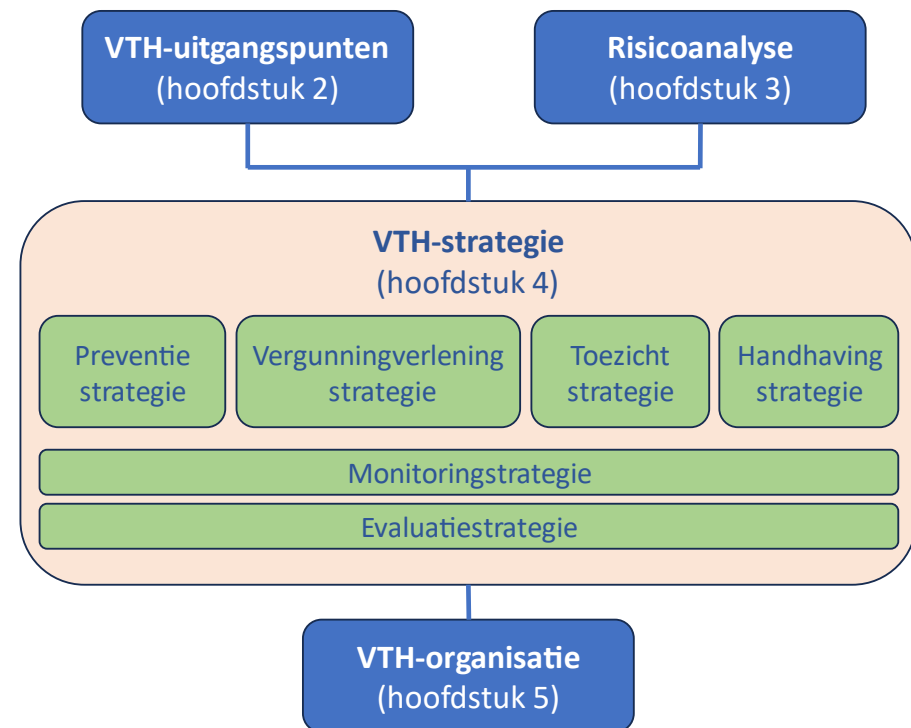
VTH-uitgangspunten
(hoofdstuk 2)

Risicoanalyse
(hoofdstuk 3)

VTH-strategie
(hoofdstuk 4)

Preventie strategie

Vergunningverlening strategie

Toezicht strategie

Handhaving strategie

Monitoringstrategie

Evaluatiestrategie

VTH-organisatie
(hoofdstuk 5)